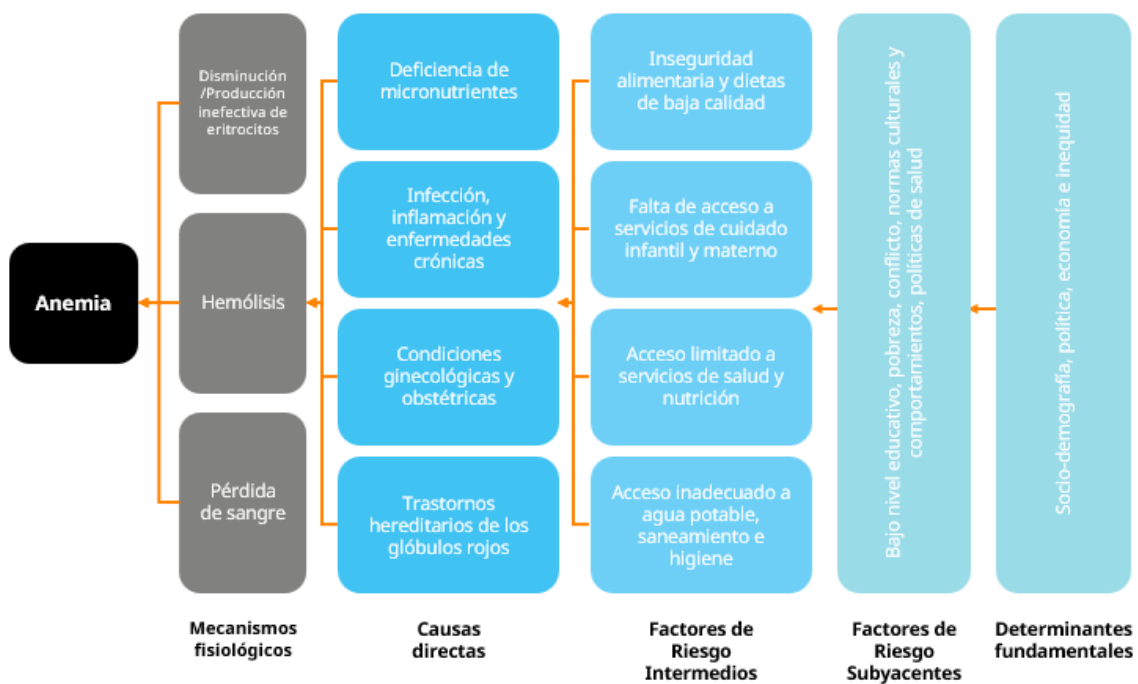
Anemia

Disminución /Producción inefectiva de eritrocitos

Hemólisis

Pérdida de sangre

Deficiencia de micronutrientes

Infección, inflamación y enfermedades crónicas

Condiciones ginecológicas y obstétricas

Trastornos hereditarios de los glóbulos rojos

Inseguridad alimentaria y dietas de baja calidad

Falta de acceso a servicios de cuidado infantil y materno

Acceso limitado a servicios de salud y nutrición

Acceso inadecuado a agua potable, saneamiento e higiene

Bajo nivel educativo, pobreza, conflicto, normas culturales y comportamientos, políticas de salud

Socio-demografía, política, economía e inequidad

Mecanismos fisiológicos

Causas directas

Factores de Riesgo Intermedios

Factores de Riesgo Subyacentes

Determinantes fundamentales